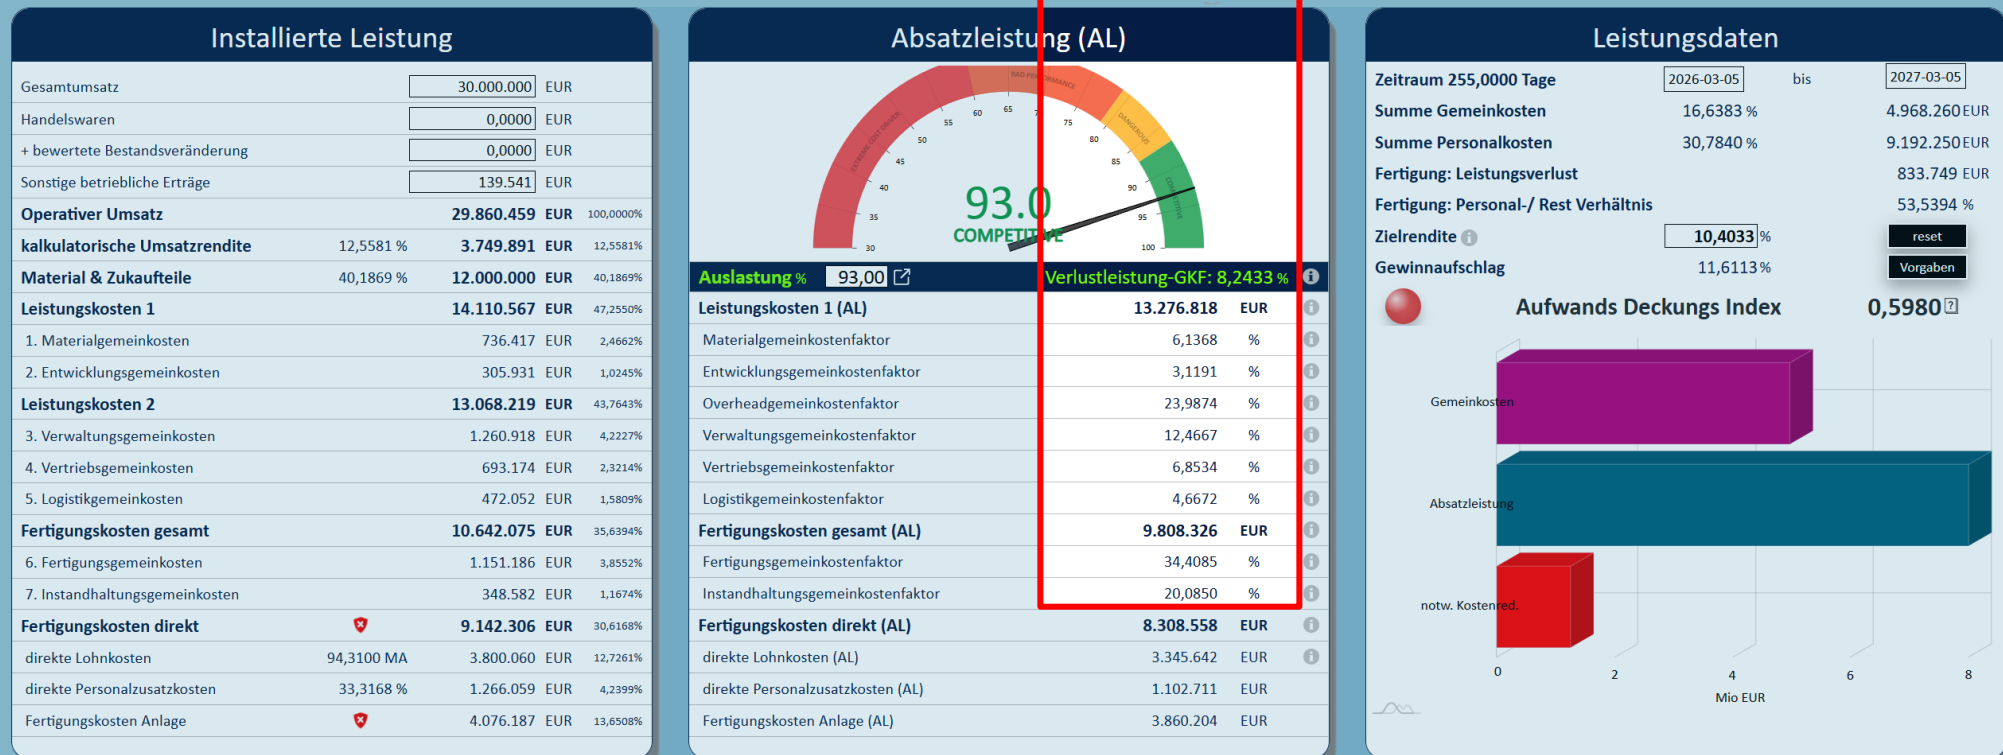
Installierte Leistung

| | | | | |
|---|---|---|---|---|
| Gesamtumsatz | | 30.000.000 | EUR | |
| Handelswaren | | 0,0000 | EUR | |
| + bewertete Bestandsveränderung | | 0,0000 | EUR | |
| Sonstige betriebliche Erträge | | 139.541 | EUR | |
| Operativer Umsatz | | 29.860.459 | EUR | 100,0000% |
| kalkulatorische Umsatzrendite | 12,5581 % | 3.749.891 | EUR | 12,5581% |
| Material & Zukaufteile | 40,1869 % | 12.000.000 | EUR | 40,1869% |
| Leistungskosten 1 | | 14.110.567 | EUR | 47,2550% |
| 1. Materialgemeinkosten | | 736.417 | EUR | 2,4662% |
| 2. Entwicklungsgemeinkosten | | 305.931 | EUR | 1,0245% |
| Leistungskosten 2 | | 13.068.219 | EUR | 43,7643% |
| 3. Verwaltungsgemeinkosten | | 1.260.918 | EUR | 4,2227% |
| 4. Vertriebsgemeinkosten | | 693.174 | EUR | 2,3214% |
| 5. Logistikgemeinkosten | | 472.052 | EUR | 1,5809% |
| Fertigungskosten gesamt | | 10.642.075 | EUR | 35,6394% |
| 6. Fertigungsgemeinkosten | | 1.151.186 | EUR | 3,8552% |
| 7. Instandhaltungsgemeinkosten | | 348.582 | EUR | 1,1674% |
| Fertigungskosten direkt | | 9.142.306 | EUR | 30,6168% |
| direkte Lohnkosten | 94,3100 MA | 3.800.060 | EUR | 12,7261% |
| direkte Personalzusatzkosten | 33,3168 % | 1.266.059 | EUR | 4,2399% |
| Fertigungskosten Anlage | | 4.076.187 | EUR | 13,6508% |

Absatzleistung (AL)

30 35 40 45 50 55 60 65 70 75 80 85 90 95 100
BAD PERFORMANCE DANGEROUS COMPETITIVE
93.0
COMPETITIVE

Auslastung % 93,00 Verlustleistung-GKF: 8,2433 %

| | | |
|---|---|---|
| Leistungskosten 1 (AL) | 13.276.818 | EUR |
| Materialgemeinkostenfaktor | 6,1368 | % |
| Entwicklungsgemeinkostenfaktor | 3,1191 | % |
| Overheadgemeinkostenfaktor | 23,9874 | % |
| Verwaltungsgemeinkostenfaktor | 12,4667 | % |
| Vertriebsgemeinkostenfaktor | 6,8534 | % |
| Logistikgemeinkostenfaktor | 4,6672 | % |
| Fertigungskosten gesamt (AL) | 9.808.326 | EUR |
| Fertigungsgemeinkostenfaktor | 34,4085 | % |
| Instandhaltungsgemeinkostenfaktor | 20,0850 | % |
| Fertigungskosten direkt (AL) | 8.308.558 | EUR |
| direkte Lohnkosten (AL) | 3.345.642 | EUR |
| direkte Personalzusatzkosten (AL) | 1.102.711 | EUR |
| Fertigungskosten Anlage (AL) | 3.860.204 | EUR |

Leistungsdaten

Zeitraum 255,0000 Tage 2026-03-05 bis 2027-03-05
Summe Gemeinkosten 16,6383 % 4.968.260 EUR
Summe Personalkosten 30,7840 % 9.192.250 EUR
Fertigung: Leistungsverlust 833.749 EUR
Fertigung: Personal-/ Rest Verhältnis 53,5394 %
Zielrendite 10,4033 % reset
Gewinnaufschlag 11,6113 % Vorgaben

Aufwands Deckungs Index 0,5980

Gemeinkosten
Absatzleistung
notw. Kostenred.
0 2 4 6 8
Mio EUR